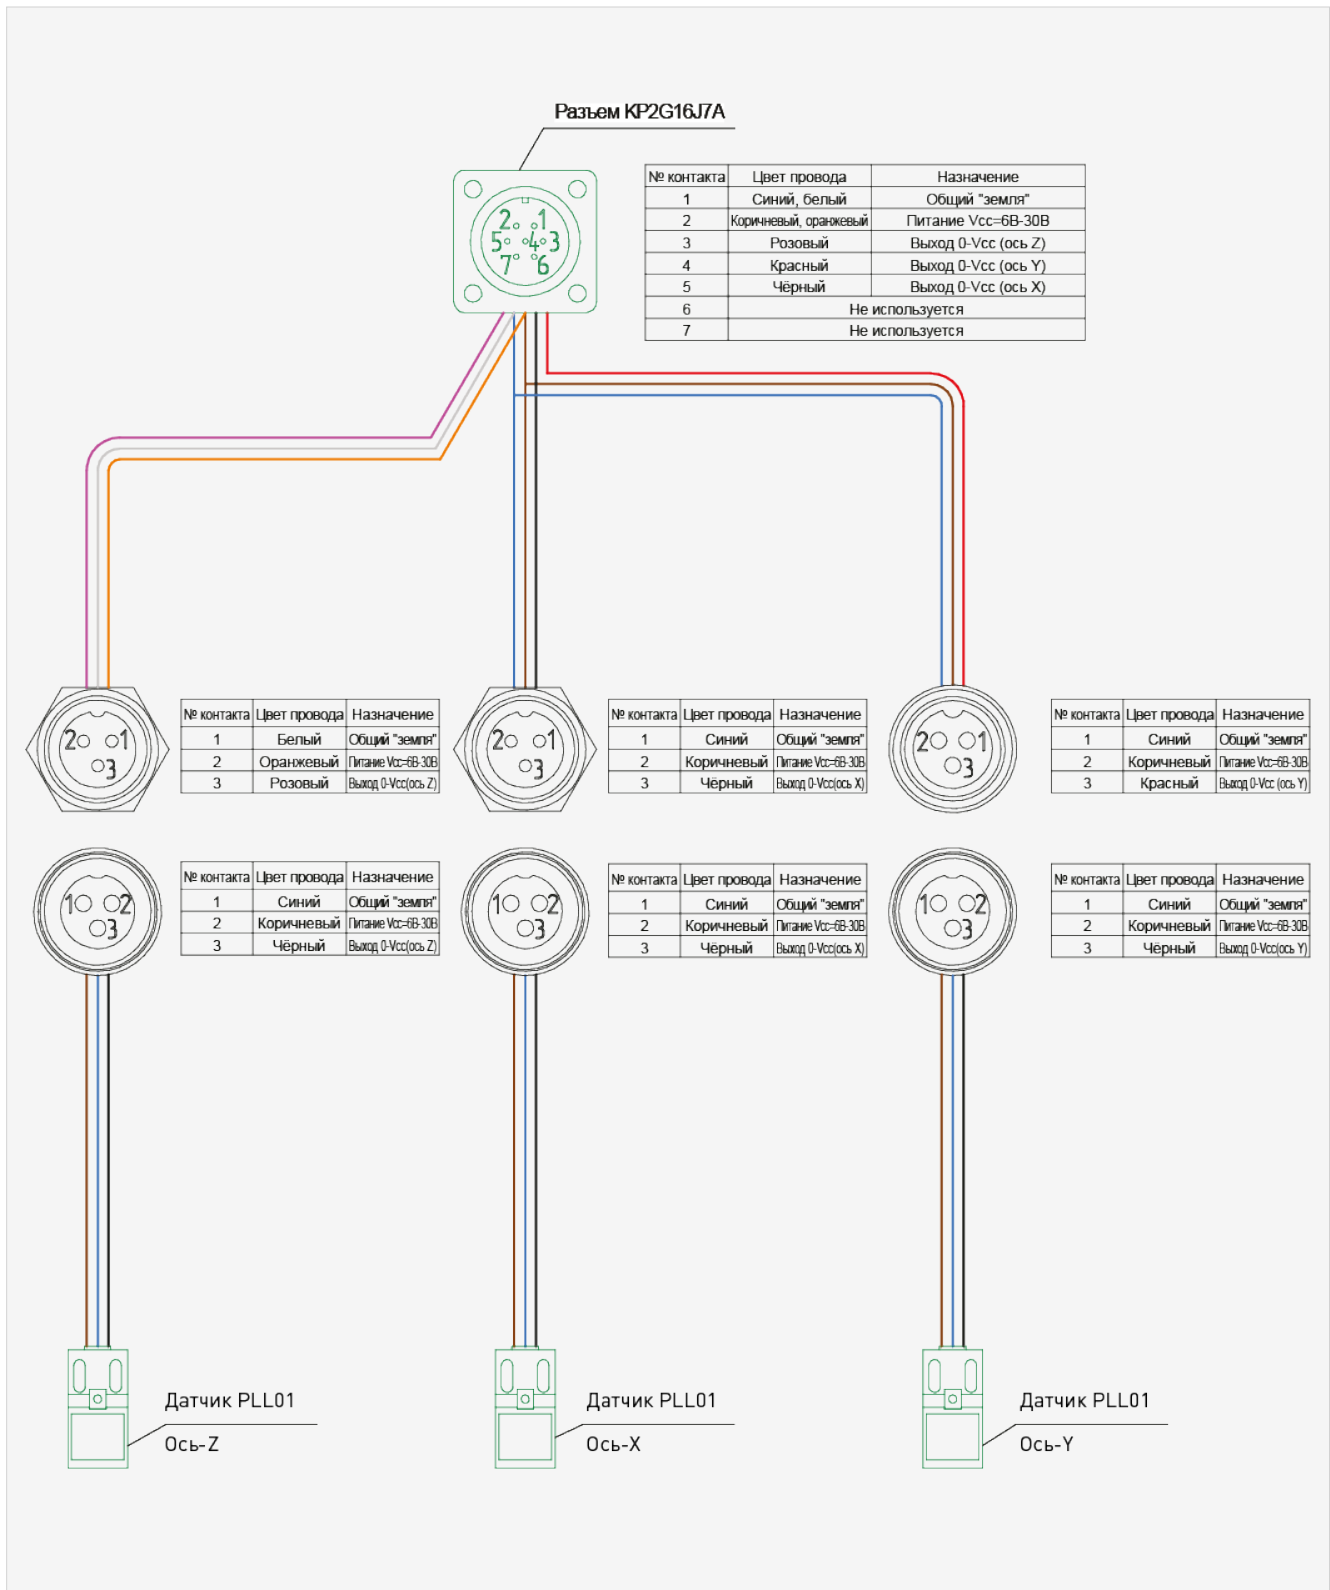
Разъем КР2G16J7A

2 1
5 4 3
7 6

| № контакта | Цвет провода | Назначение |
|---|---|---|
| 1 | Синий, белый | Общий "земля" |
| 2 | Коричневый, оранжевый | Питание Vcc=6В-30В |
| 3 | Розовый | Выход 0-Vcc (ось Z) |
| 4 | Красный | Выход 0-Vcc (ось Y) |
| 5 | Чёрный | Выход 0-Vcc (ось X) |
| 6 | Не используется | |
| 7 | Не используется | |

2 1
3

| № контакта | Цвет провода | Назначение |
|---|---|---|
| 1 | Белый | Общий "земля" |
| 2 | Оранжевый | Питание Vcc=6В-30В |
| 3 | Розовый | Выход 0-Vcc(ось Z) |

2 1
3

| № контакта | Цвет провода | Назначение |
|---|---|---|
| 1 | Синий | Общий "земля" |
| 2 | Коричневый | Питание Vcc=6В-30В |
| 3 | Чёрный | Выход 0-Vcc(ось X) |

2 1
3

| № контакта | Цвет провода | Назначение |
|---|---|---|
| 1 | Синий | Общий "земля" |
| 2 | Коричневый | Питание Vcc=6В-30В |
| 3 | Красный | Выход 0-Vcc (ось Y) |

1 2
3

| № контакта | Цвет провода | Назначение |
|---|---|---|
| 1 | Синий | Общий "земля" |
| 2 | Коричневый | Питание Vcc=6В-30В |
| 3 | Чёрный | Выход 0-Vcc(ось Z) |

1 2
3

| № контакта | Цвет провода | Назначение |
|---|---|---|
| 1 | Синий | Общий "земля" |
| 2 | Коричневый | Питание Vcc=6В-30В |
| 3 | Чёрный | Выход 0-Vcc(ось X) |

1 2
3

| № контакта | Цвет провода | Назначение |
|---|---|---|
| 1 | Синий | Общий "земля" |
| 2 | Коричневый | Питание Vcc=6В-30В |
| 3 | Чёрный | Выход 0-Vcc(ось Y) |

Датчик PLL01
Ось-Z

Датчик PLL01
Ось-X

Датчик PLL01
Ось-Y